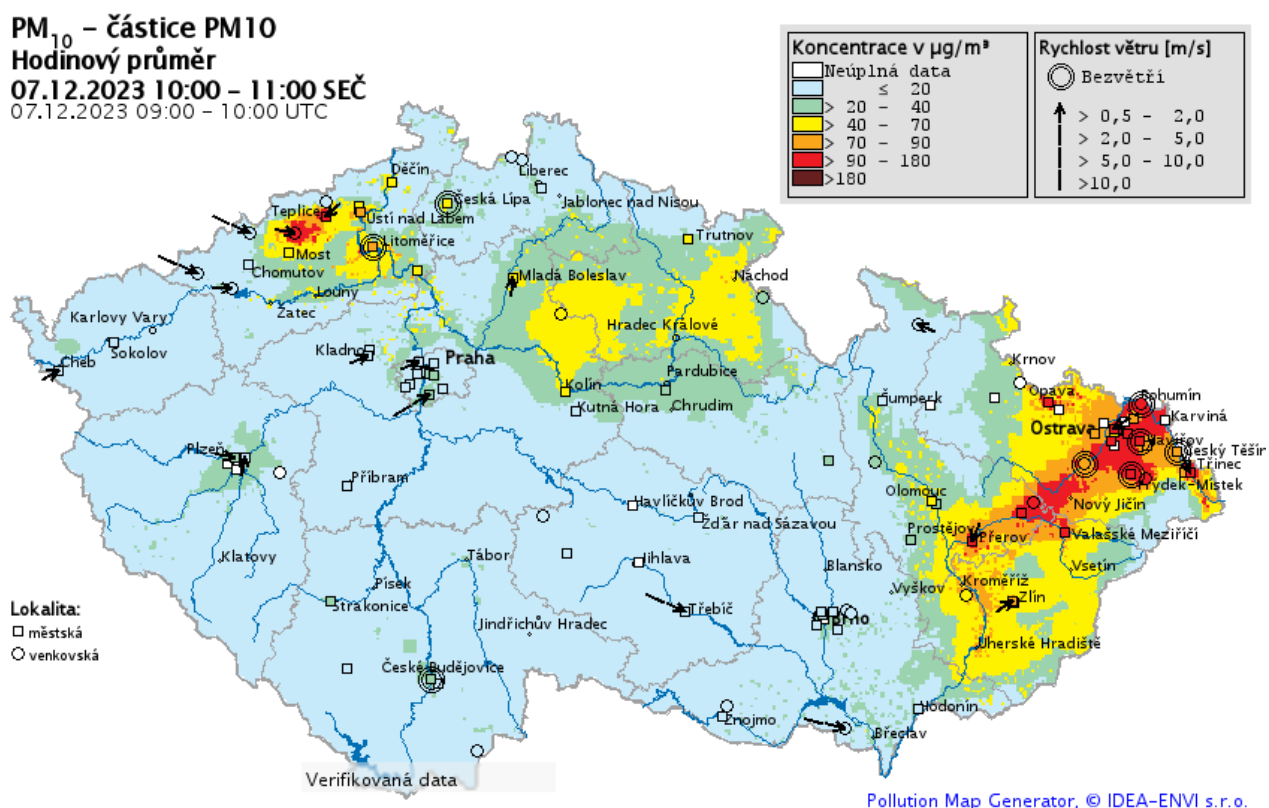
$PM_{10}$ – částice PM10
Hodinový průměr
07.12.2023 10:00 – 11:00 SEČ
07.12.2023 09:00 – 10:00 UTC

Koncentrace v µg/m³
Neúplná data
≤ 20
> 20 – 40
> 40 – 70
> 70 – 90
> 90 – 180
>180

Rychlost větru [m/s]
Bezvětří
> 0,5 – 2,0
> 2,0 – 5,0
> 5,0 – 10,0
>10,0

Děčín
Liberec
Česká Lípa
Jablonec nad Nisou
Teplice
Ústí nad Labem
Litoměřice
Trutnov
Most
Chomutov
Mladá Boleslav
Náchod
Louny
Žatec
Karlovy Vary
Hradec Králové
Sokolov
Kladno
Praha
Cheb
Kolín
Pardubice
Kutná Hora
Chrudim
Krnov
Opava
Bohumín
Šumperk
Karviná
Ostrava
Havířov
Český Těšín
Třinec
Frýdek-Místek
Plzeň
Příbram
Olomouc
Nový Jičín
Havlíčkův Brod
Žďár nad Sázavou
Prostějov
Přerov
Valašské Meziříčí
Klatovy
Tábor
Jihlava
Blansko
Vsetín
Písek
Vyškov
Kroměříž
Zlín
Strakonice
Třebíč
Brno
Jindřichův Hradec
Uherské Hradiště
České Budějovice
Hodonín
Znojmo
Břeclav

Lokalita:
městská
venkovská

Verifikovaná data

Pollution Map Generator, © IDEA-ENVI s.r.o.